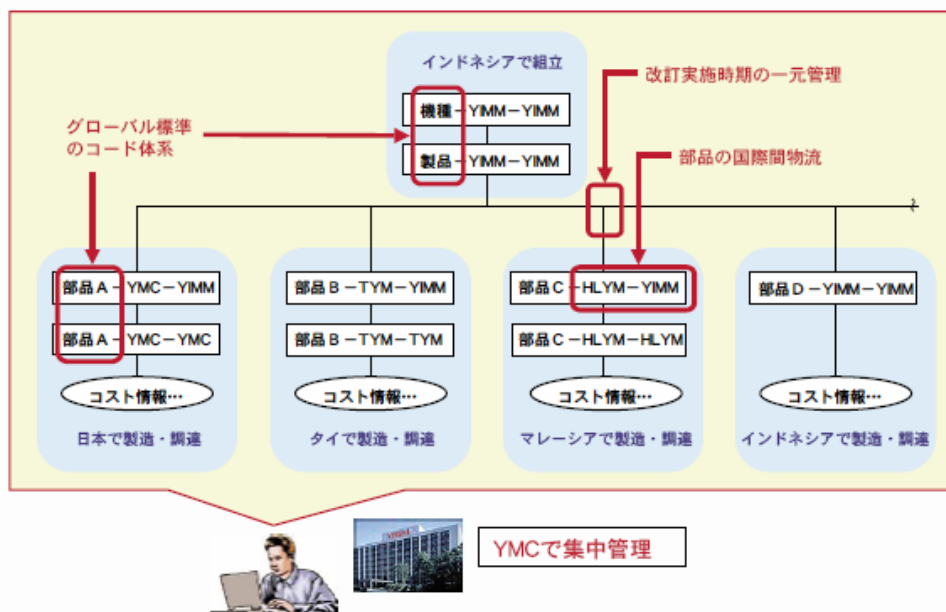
インドネシアで組立

機種－YIMM－YIMM

製品－YIMM－YIMM

改訂実施時期の一元管理

グローバル標準のコード体系

部品の国際間物流

部品A－YMC－YIMM

部品A－YMC－YMC

コスト情報…

日本で製造・調達

部品B－TYM－YIMM

部品B－TYM－TYM

コスト情報…

タイで製造・調達

部品C－HLYM－YIMM

部品C－HLYM－HLYM

コスト情報…

マレーシアで製造・調達

部品D－YIMM－YIMM

コスト情報…

インドネシアで製造・調達

YMCで集中管理